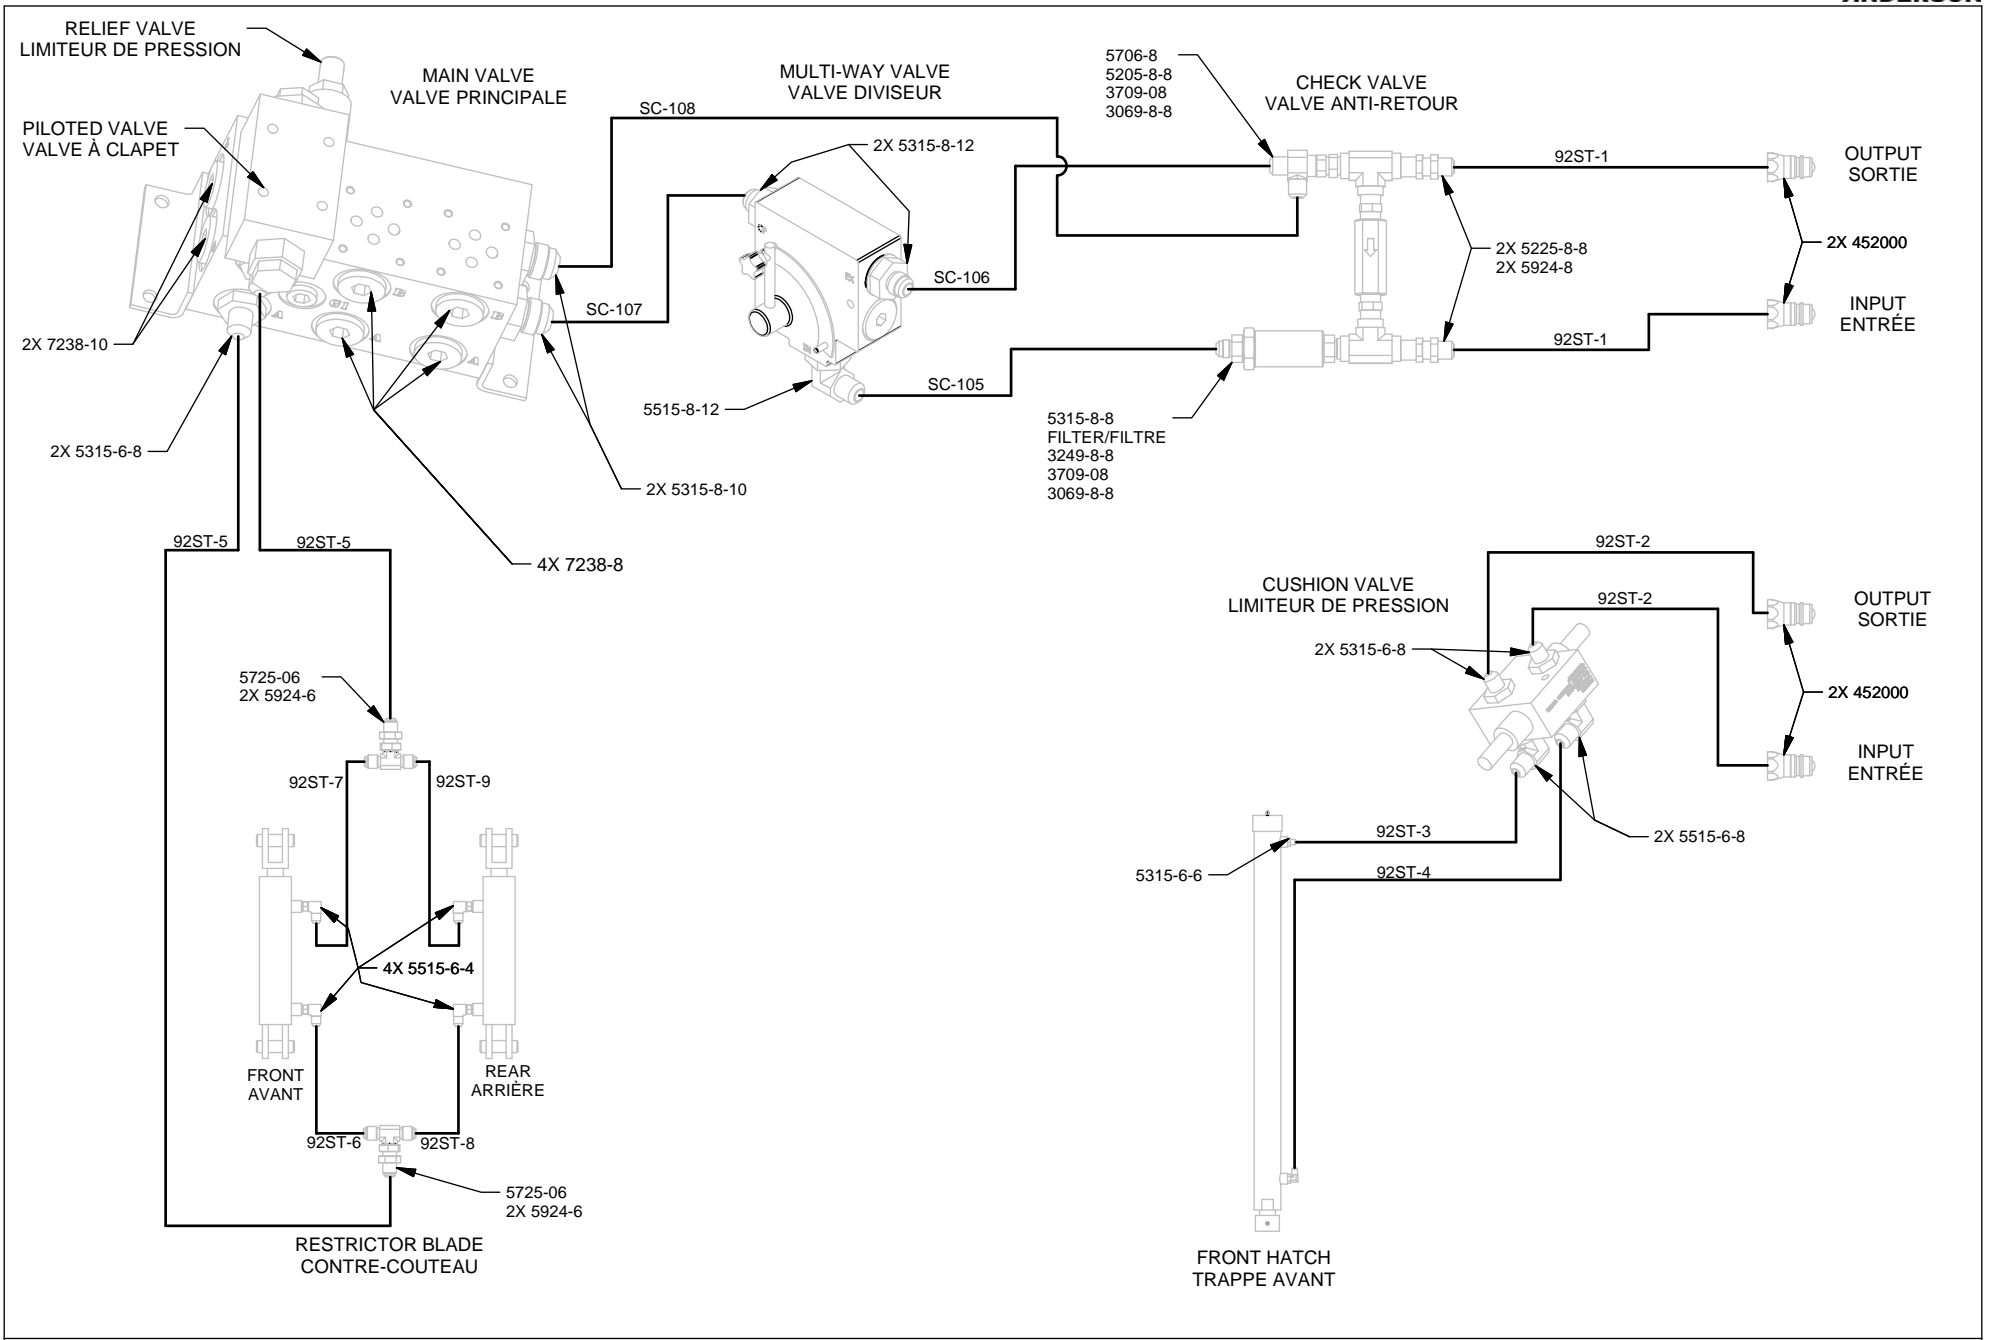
ANDERSON

RELIEF VALVE
LIMITEUR DE PRESSION

MAIN VALVE
VALVE PRINCIPALE

MULTI-WAY VALVE
VALVE DIVISEUR

5706-8
5205-8-8
3709-08
3069-8-8

CHECK VALVE
VALVE ANTI-RETOUR

PILOTED VALVE
VALVE À CLAPET

SC-108

2X 5315-8-12

92ST-1

OUTPUT
SORTIE

2X 5225-8-8
2X 5924-8

2X 452000

SC-106

INPUT
ENTRÉE

SC-107

92ST-1

2X 7238-10

5515-8-12

SC-105

5315-8-8
FILTER/FILTRE
3249-8-8
3709-08
3069-8-8

2X 5315-6-8

2X 5315-8-10

92ST-5

92ST-5

4X 7238-8

92ST-2

CUSHION VALVE
LIMITEUR DE PRESSION

92ST-2

OUTPUT
SORTIE

2X 5315-6-8

2X 452000

5725-06
2X 5924-6

INPUT
ENTRÉE

92ST-7

92ST-9

92ST-3

2X 5515-6-8

5315-6-6

92ST-4

4X 5515-6-4

FRONT
AVANT

REAR
ARRIÈRE

92ST-6

92ST-8

5725-06
2X 5924-6

RESTRICTOR BLADE
CONTRE-COUTEAU

FRONT HATCH
TRAPPE AVANT